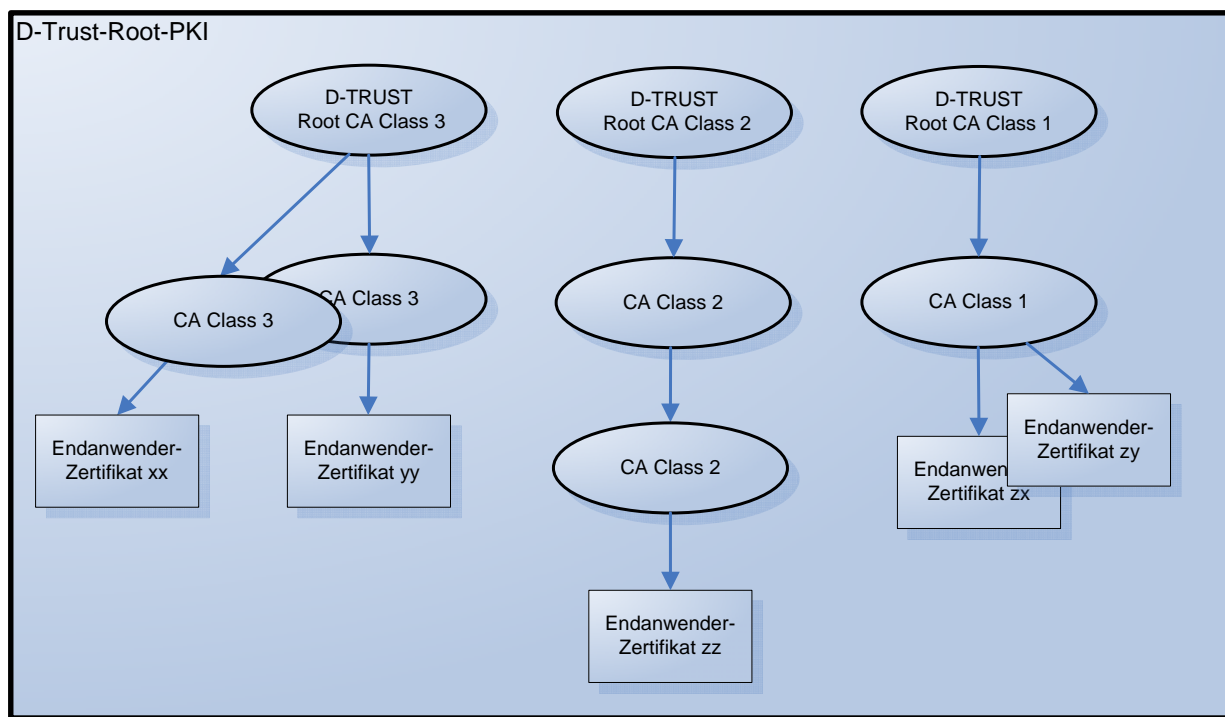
D-Trust-Root-PKI

D-TRUST
Root CA Class 3

D-TRUST
Root CA Class 2

D-TRUST
Root CA Class 1

CA Class 3

CA Class 3

CA Class 2

CA Class 1

Endanwender-
Zertifikat xx

Endanwender-
Zertifikat yy

CA Class 2

Endanwen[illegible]
Zertifikat zx

Endanwender-
Zertifikat zy

Endanwender-
Zertifikat zz